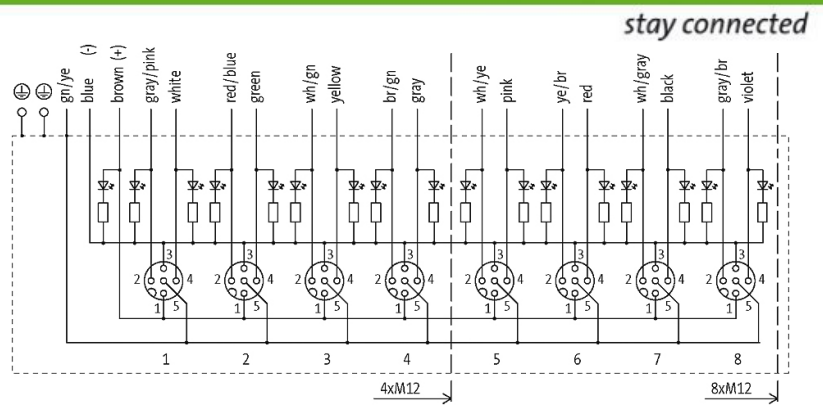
stay connected

gn/ye
blue (-)
brown (+)
gray/pink
white
red/blue
green
wh/gn
yellow
br/gn
gray
wh/ye
pink
ye/br
red
wh/gray
black
gray/br
violet

3 2 4 1 5
3 2 4 1 5
3 2 4 1 5
3 2 4 1 5
3 2 4 1 5
3 2 4 1 5
3 2 4 1 5
3 2 4 1 5

1 2 3 4 5 6 7 8

4xM12
8xM12